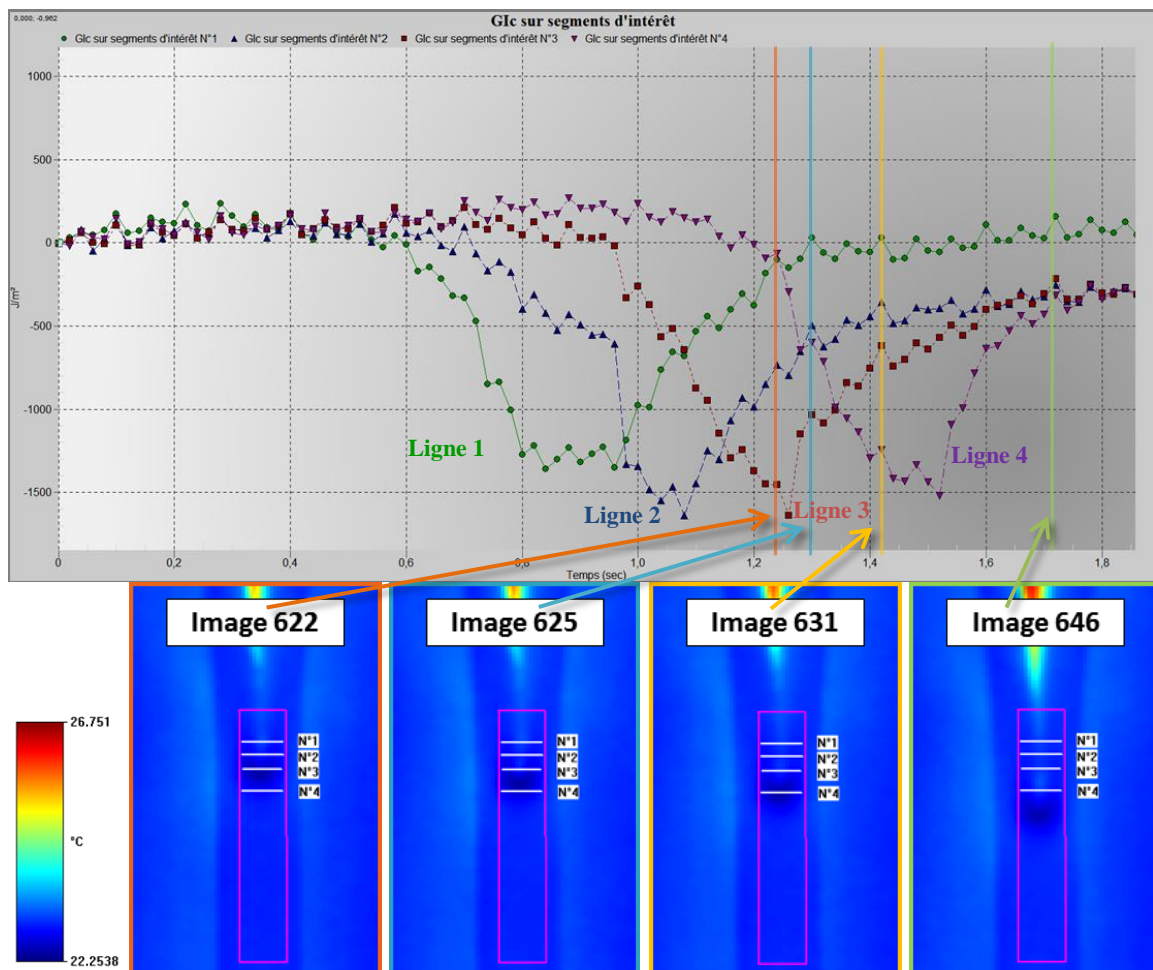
0,000; -0,962

GIc sur segments d'intérêt

Glc sur segments d'intérêt N°1 Glc sur segments d'intérêt N°2 Glc sur segments d'intérêt N°3 Glc sur segments d'intérêt N°4

1000
500
0
-500
-1000
-1500

J/m²

0 0,2 0,4 0,6 0,8 1,0 1,2 1,4 1,6 1,8

Temps (sec)

Ligne 1
Ligne 2
Ligne 3
Ligne 4

Image 622
Image 625
Image 631
Image 646

N°1
N°2
N°3
N°4

N°1
N°2
N°3
N°4

N°1
N°2
N°3
N°4

N°1
N°2
N°3
N°4

26.751
°C
22.2538